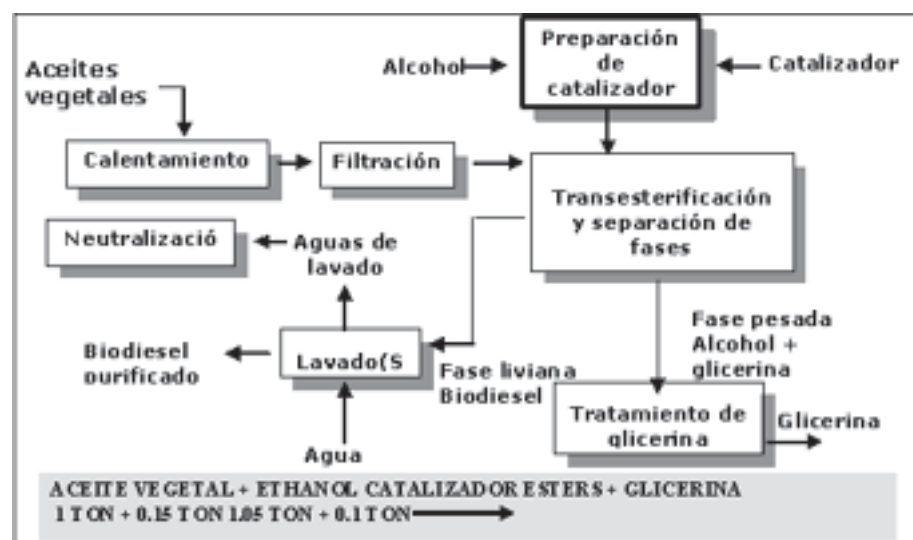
Aceites vegetales

Alcohol

Preparación de catalizador

Catalizador

Calentamiento

Filtración

Transesterificación y separación de fases

Neutralizació

Aguas de lavado

Biodiesel purificado

Lavado(S

Fase liviana Biodiesel

Fase pesada Alcohol + glicerina

Tratamiento de glicerina

Glicerina

Agua

ACEITE VEGETAL + ETHANOL CATALIZADOR ESTERS + GLICERINA
1 TON + 0.15 TON 1.05 TON + 0.1 TON